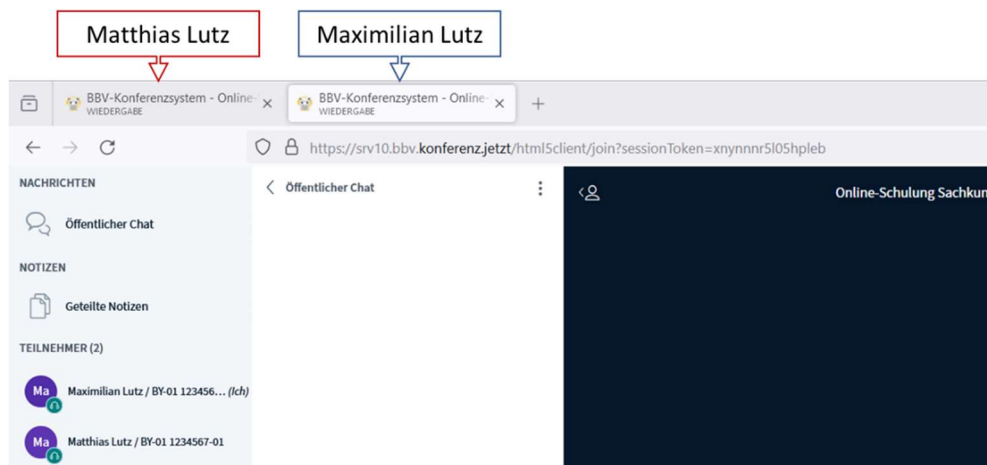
Matthias Lutz

Maximilian Lutz

BBV-Konferenzsystem - Online-
WIEDERGABE

BBV-Konferenzsystem - Online-
WIEDERGABE

+

https://srv10.bbv.konferenz.jetzt/html5client/join?sessionToken=xnynnnr5l05hpleb

NACHRICHTEN

Öffentlicher Chat

NOTIZEN

Geteilte Notizen

TEILNEHMER (2)

Ma Maximilian Lutz / BY-01 123456... (Ich)

Ma Matthias Lutz / BY-01 1234567-01

Öffentlicher Chat

Online-Schulung Sachkun